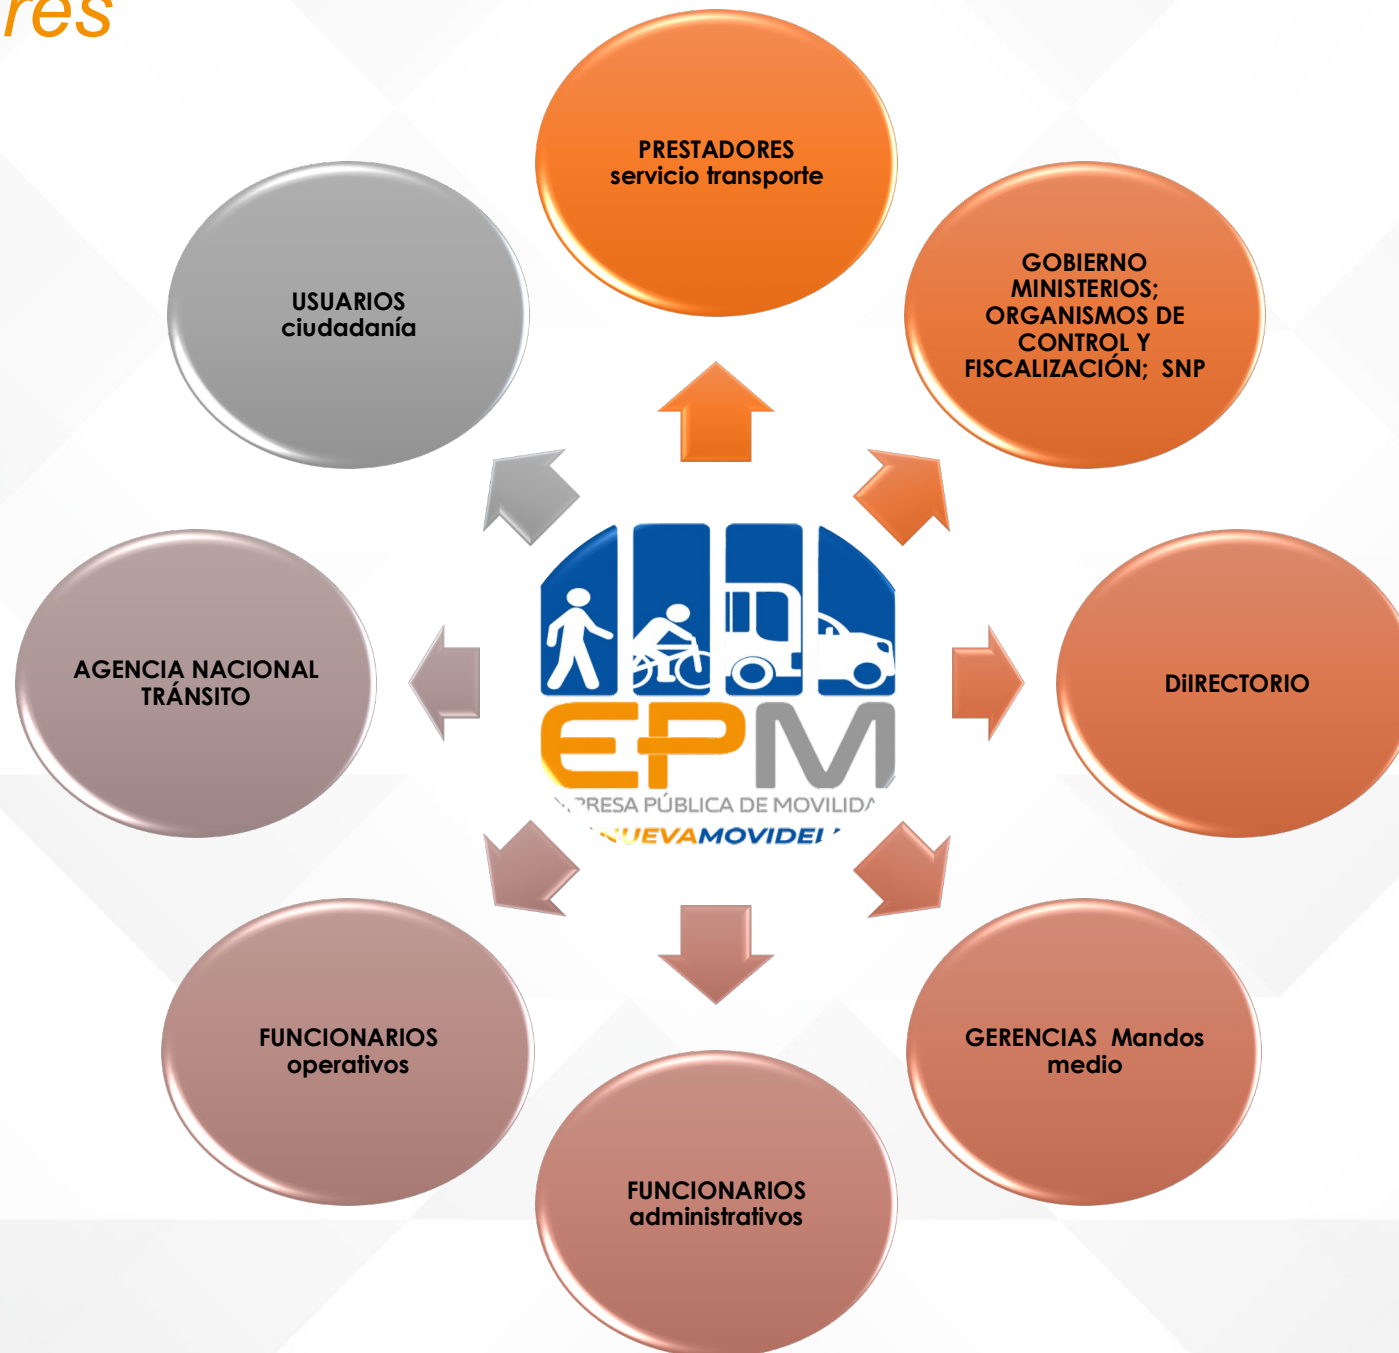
res

PRESTADORES servicio transporte

USUARIOS ciudadanía

GOBIERNO MINISTERIOS; ORGANISMOS DE CONTROL Y FISCALIZACIÓN; SNP

AGENCIA NACIONAL TRÁNSITO

EPM

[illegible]PRESA PÚBLICA DE MOVILIDA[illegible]

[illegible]UEVAMOVIDE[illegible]

DiIRECTORIO

FUNCIONARIOS operativos

GERENCIAS Mandos medio

FUNCIONARIOS administrativos